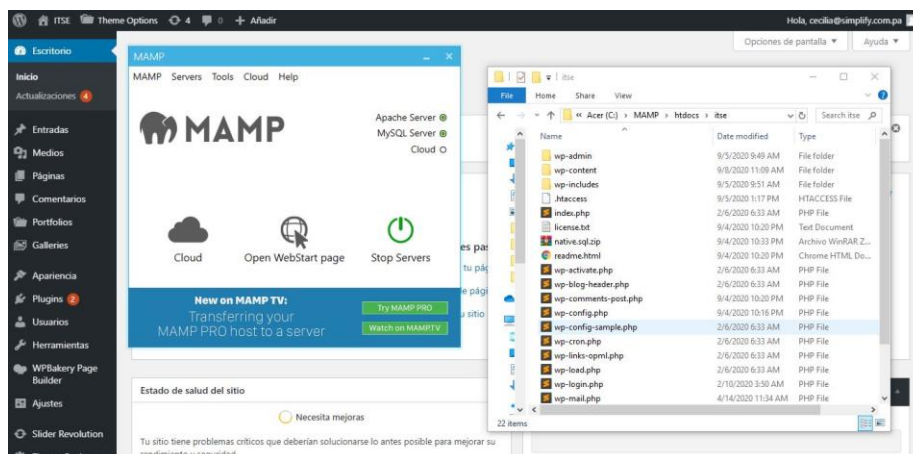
ITSE Theme Options 4 0 + Añadir

Hola, cecilia@simplify.com.pa

Opciones de pantalla ▾ Ayuda ▾

Escritorio

Inicio

Actualizaciones 4

Entradas

Medios

Páginas

Comentarios

Portfolios

Galleries

Apariencia

Plugins 2

Usuarios

Herramientas

WPBakery Page Builder

Ajustes

Slider Revolution

MAMP

MAMP Servers Tools Cloud Help

MAMP

Apache Server

MySQL Server

Cloud

Cloud

Open WebStart page

Stop Servers

New on MAMP TV:

Transferring your MAMP PRO host to a server

Try MAMP PRO

Watch on MAMPTV

es pa

tu pág

e pági

sitio

itse

File Home Share View

« Acer (C:) › MAMP › htdocs › itse

Search itse

| Name | Date modified | Type |
|---|---|---|
| wp-admin | 9/5/2020 9:49 AM | File folder |
| wp-content | 9/8/2020 11:09 AM | File folder |
| wp-includes | 9/5/2020 9:51 AM | File folder |
| .htaccess | 9/5/2020 1:17 PM | HTACCESS File |
| index.php | 2/6/2020 6:33 AM | PHP File |
| license.txt | 9/4/2020 10:20 PM | Text Document |
| native.sql.zip | 9/4/2020 10:33 PM | Archivo WinRAR Z... |
| readme.html | 9/4/2020 10:20 PM | Chrome HTML Do... |
| wp-activate.php | 2/6/2020 6:33 AM | PHP File |
| wp-blog-header.php | 2/6/2020 6:33 AM | PHP File |
| wp-comments-post.php | 9/4/2020 10:20 PM | PHP File |
| wp-config.php | 9/4/2020 10:16 PM | PHP File |
| wp-config-sample.php | 2/6/2020 6:33 AM | PHP File |
| wp-cron.php | 2/6/2020 6:33 AM | PHP File |
| wp-links-opml.php | 2/6/2020 6:33 AM | PHP File |
| wp-load.php | 2/6/2020 6:33 AM | PHP File |
| wp-login.php | 2/10/2020 3:50 AM | PHP File |
| wp-mail.php | 4/14/2020 11:34 AM | PHP File |

22 items

Estado de salud del sitio

Necesita mejoras

Tu sitio tiene problemas críticos que deberían solucionarse lo antes posible para mejorar su rendimiento y seguridad.